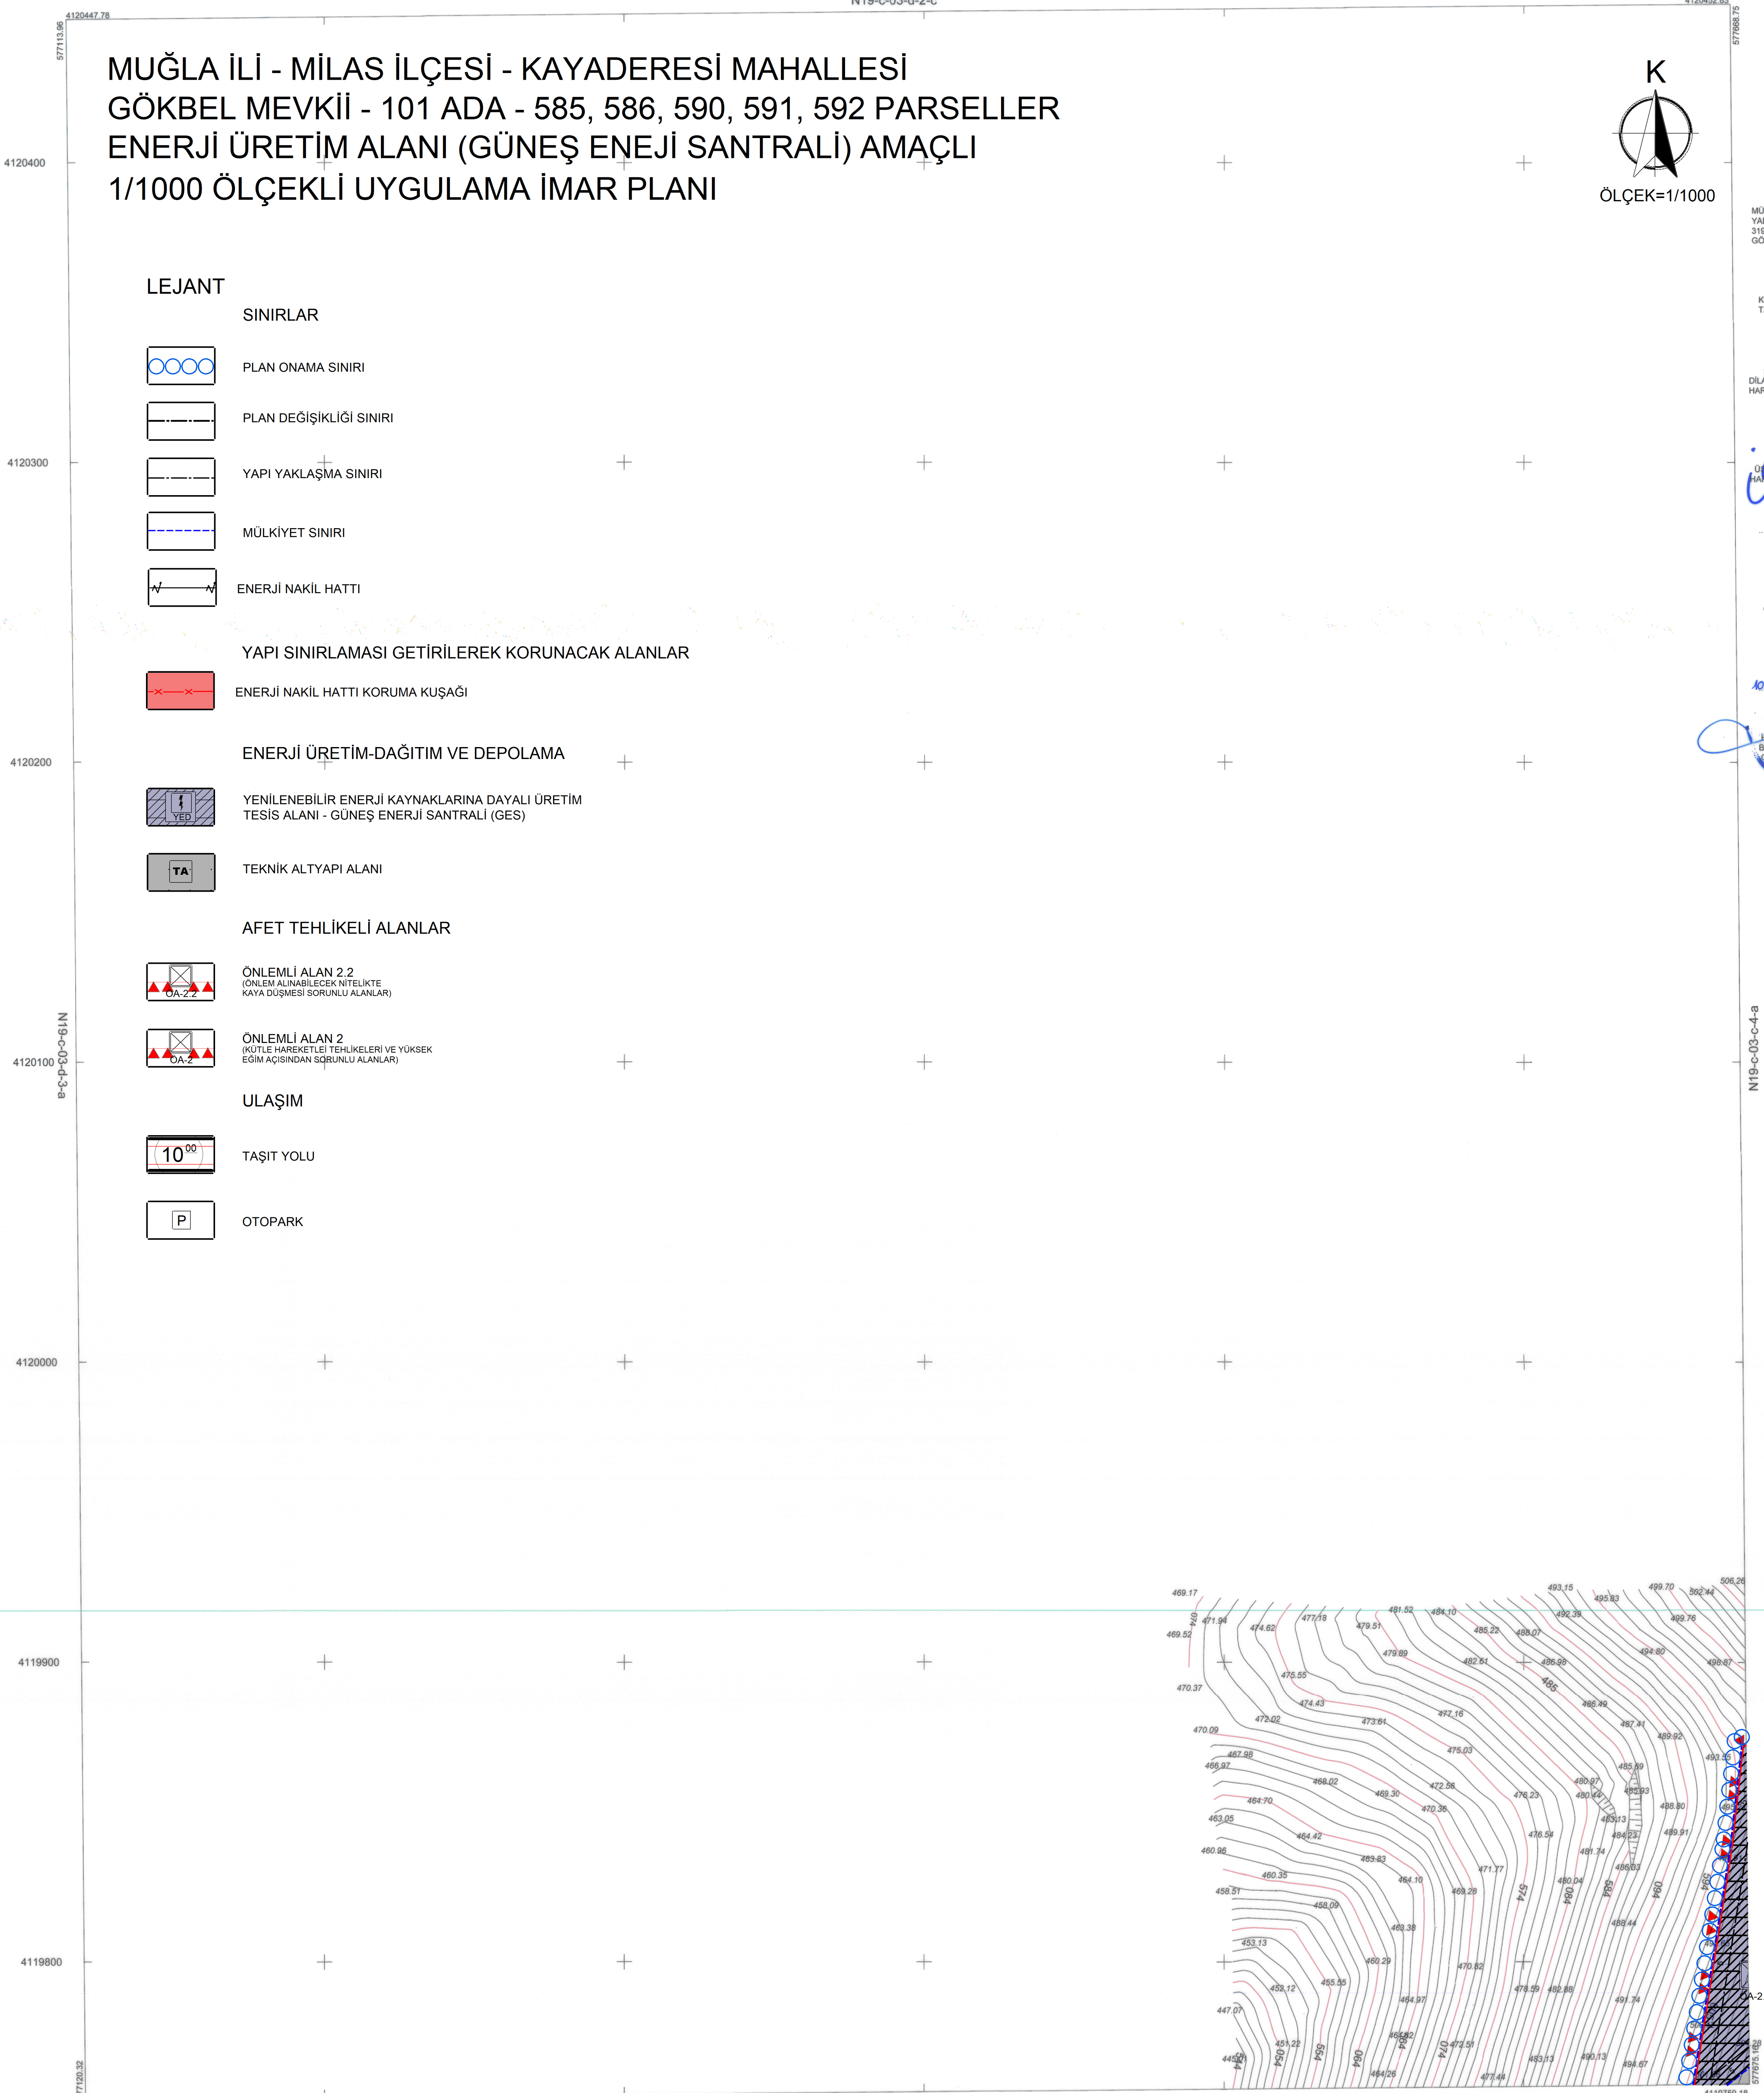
4120447.78
577113.96
N19-c-03-d-2-c
MUĞLA İLİ - MİLAS İLÇESİ - KAYADERESİ MAHALLESİ
GÖKBEL MEVKİİ - 101 ADA - 585, 586, 590, 591, 592 PARSELLER
ENERJİ ÜRETİM ALANI (GÜNEŞ ENEJİ SANTRALİ) AMAÇLI
1/1000 ÖLÇEKLİ UYGULAMA İMAR PLANI

K
ÖLÇEK=1/1000

4120400

LEJANT
SINIRLAR
PLAN ONAMA SINIRI
PLAN DEĞİŞİKLİĞİ SINIRI
YAPI YAKLAŞMA SINIRI
MÜLKİYET SINIRI
ENERJİ NAKİL HATTI

YAPI SINIRLAMASI GETİRİLEREK KORUNACAK ALANLAR
ENERJİ NAKİL HATTI KORUMA KUŞAĞI

ENERJİ ÜRETİM-DAĞITIM VE DEPOLAMA
YED
YENİLENEBİLİR ENERJİ KAYNAKLARINA DAYALI ÜRETİM TESİS ALANI - GÜNEŞ ENERJİ SANTRALİ (GES)
TA
TEKNİK ALTYAPI ALANI

AFET TEHLİKELİ ALANLAR
ÖA-2.2
ÖNLEMLİ ALAN 2.2
(ÖNLEM ALINABİLECEK NİTELİKTE KAYA DÜŞMESİ SORUNLU ALANLAR)
ÖA-2
ÖNLEMLİ ALAN 2
(KÜTLE HAREKETLİ TEHLİKELERİ VE YÜKSEK EĞİM AÇISINDAN SORUNLU ALANLAR)

ULAŞIM
$10^{00}$
TAŞIT YOLU
P
OTOPARK

4120300
4120200
4120100
N19-c-03-d-3-a
N19-c-03-c-4-a
4120000
4119900
4119800
ÖA-2